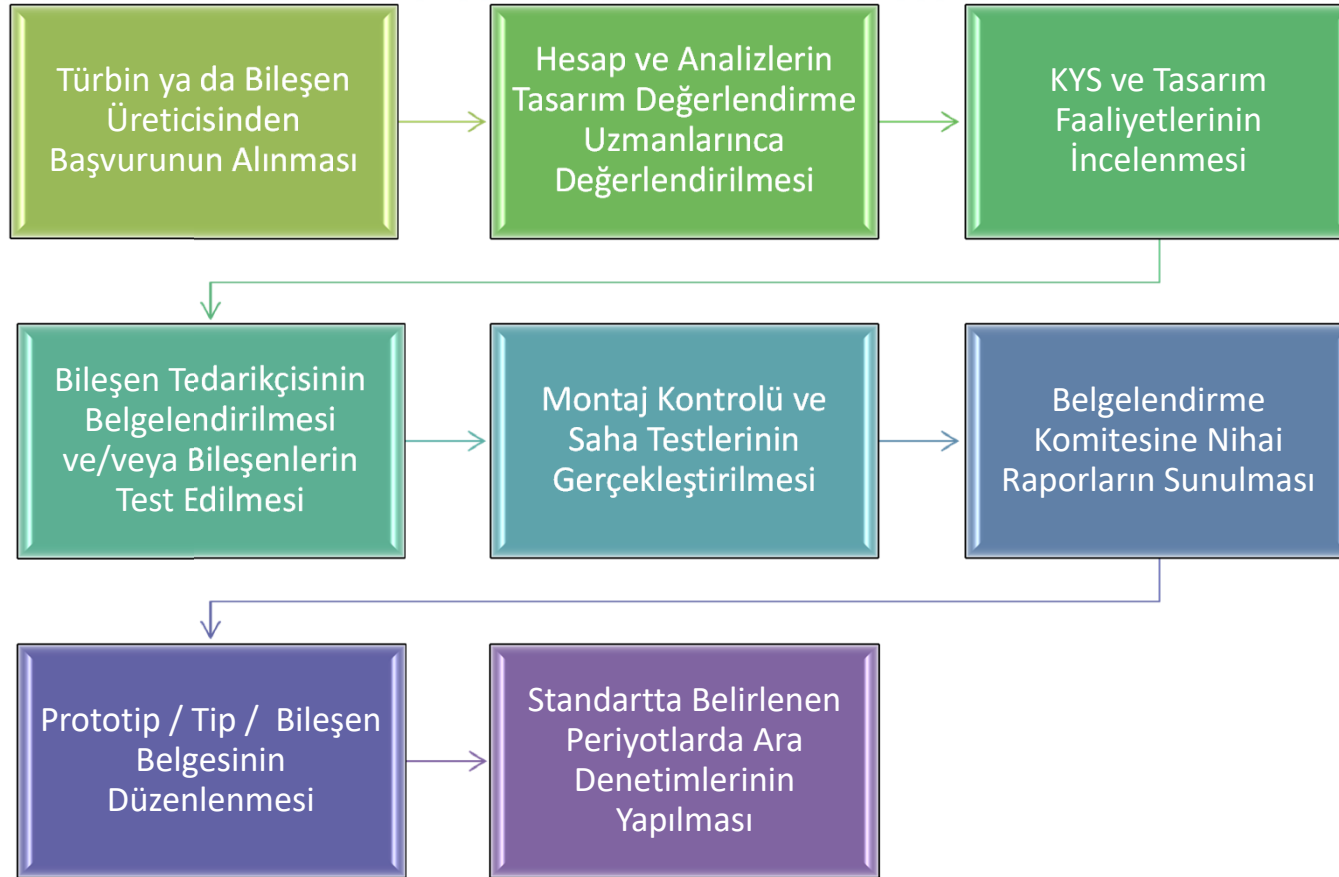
Türbin ya da Bileşen Üreticisinden Başvurunun Alınması

Hesap ve Analizlerin Tasarım Değerlendirme Uzmanlarınca Değerlendirilmesi

KYS ve Tasarım Faaliyetlerinin İncelenmesi

Bileşen Tedarikçisinin Belgelendirilmesi ve/veya Bileşenlerin Test Edilmesi

Montaj Kontrolü ve Saha Testlerinin Gerçekleştirilmesi

Belgelendirme Komitesine Nihai Raporların Sunulması

Prototip / Tip / Bileşen Belgesinin Düzenlenmesi

Standartta Belirlenen Periyotlarda Ara Denetimlerinin Yapılması